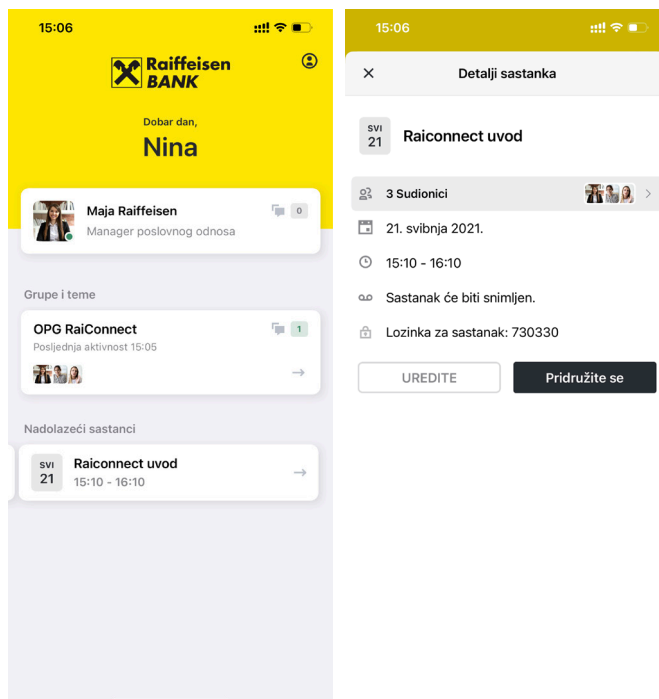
15:06

Raiffeisen BANK

Dobar dan,

Nina

Maja Raiffeisen
Manager poslovnog odnosa

0

Grupe i teme

OPG RaiConnect
Posljednja aktivnost 15:05

1

Nadolazeći sastanci

SVI
21

Raiconnect uvod
15:10 - 16:10

15:06

×

Detalji sastanka

SVI
21

Raiconnect uvod

3 Sudionici

21. svibnja 2021.

15:10 - 16:10

Sastanak će biti snimljen.

Lozinka za sastanak: 730330

UREDITE

Pridružite se